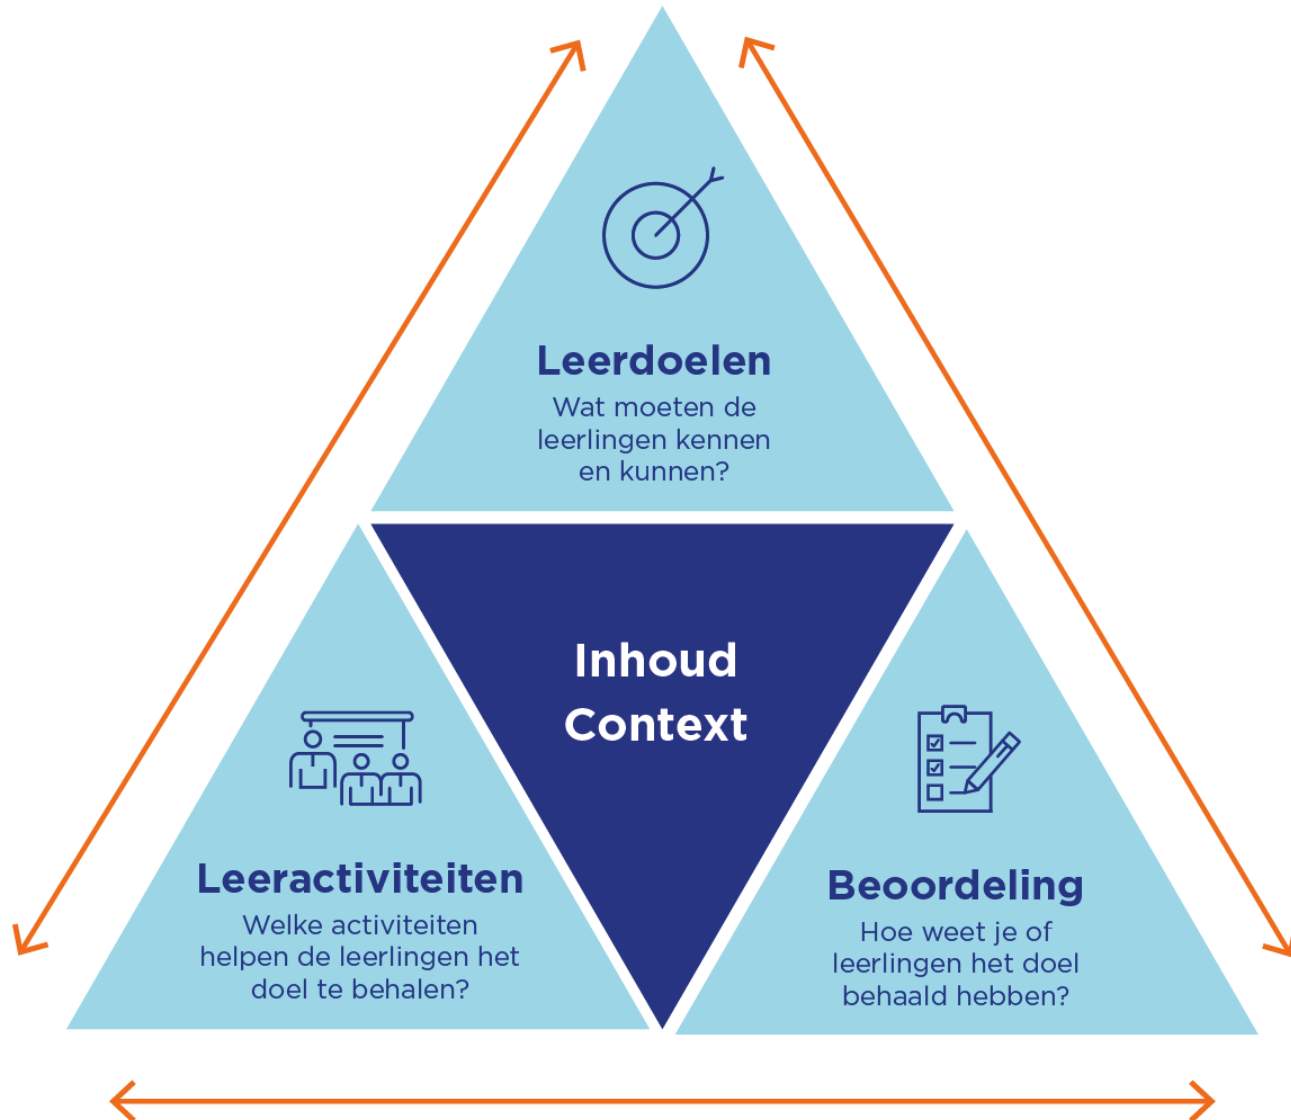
Leerdoelen
Wat moeten de leerlingen kennen en kunnen?

Inhoud
Context

Leeractiviteiten
Welke activiteiten helpen de leerlingen het doel te behalen?

Beoordeling
Hoe weet je of leerlingen het doel behaald hebben?